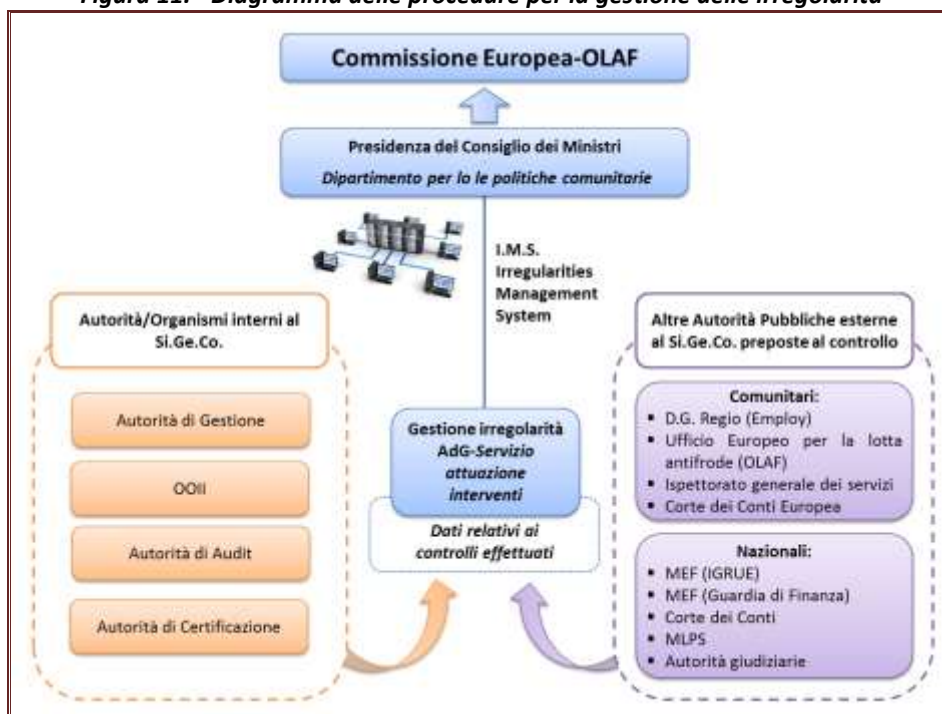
Figura 11. Diagramma delle procedure per la gestione delle irregolarità

Commissione Europea-OLAF

Presidenza del Consiglio dei Ministri
Dipartimento per lo le politiche comunitarie

I.M.S.
Irregularities
Management
System

Autorità/Organismi interni al Si.Ge.Co.

Autorità di Gestione

OOII

Autorità di Audit

Autorità di Certificazione

Gestione irregolarità
AdG-Servizio attuazione interventi

Dati relativi ai controlli effettuati

Altre Autorità Pubbliche esterne al Si.Ge.Co. preposte al controllo

Comunitari:
- D.G. Regio (Employ)
- Ufficio Europeo per la lotta antifrode (OLAF)
- Ispettorato generale dei servizi
- Corte dei Conti Europea

Nazionali:
- MEF (IGRUE)
- MEF (Guardia di Finanza)
- Corte dei Conti
- MLPS
- Autorità giudiziarie